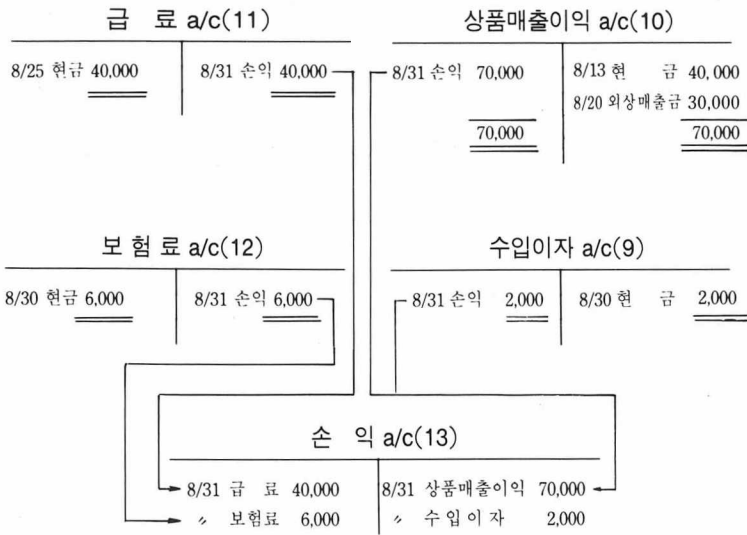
급 료 a/c(11)

8/25 현금 40,000

8/31 손익 40,000

상품매출이익 a/c(10)

8/31 손익 70,000

70,000

8/13 현 금 40,000
8/20 외상매출금 30,000

70,000

보 험 료 a/c(12)

8/30 현금 6,000

8/31 손익 6,000

수입이자 a/c(9)

8/31 손익 2,000

8/30 현 금 2,000

손 익 a/c(13)

8/31 급 료 40,000
〃 보험료 6,000

8/31 상품매출이익 70,000
〃 수입이자 2,000